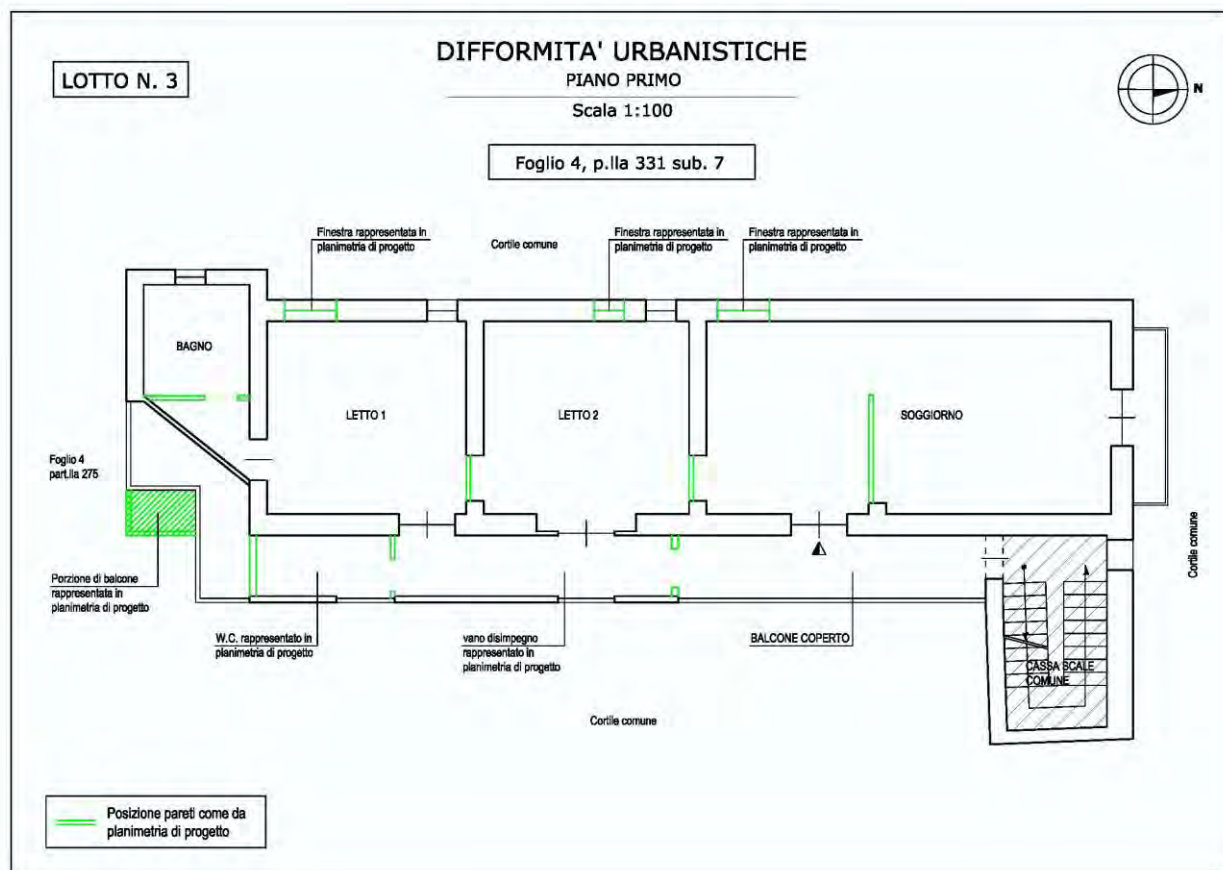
LOTTO N. 3

DIFFORMITA' URBANISTICHE
PIANO PRIMO
Scala 1:100

N

Foglio 4, p.lla 331 sub. 7

Finestra rappresentata in planimetria di progetto

Cortile comune

Finestra rappresentata in planimetria di progetto

Finestra rappresentata in planimetria di progetto

BAGNO

LETTO 1

LETTO 2

SOGGIORNO

Foglio 4 part.lla 275

Cortile comune

Porzione di balcone rappresentata in planimetria di progetto

W.C. rappresentato in planimetria di progetto

vano disimpegno rappresentato in planimetria di progetto

BALCONE COPERTO

CASSA SCALE COMUNE

Cortile comune

Posizione pareti come da planimetria di progetto